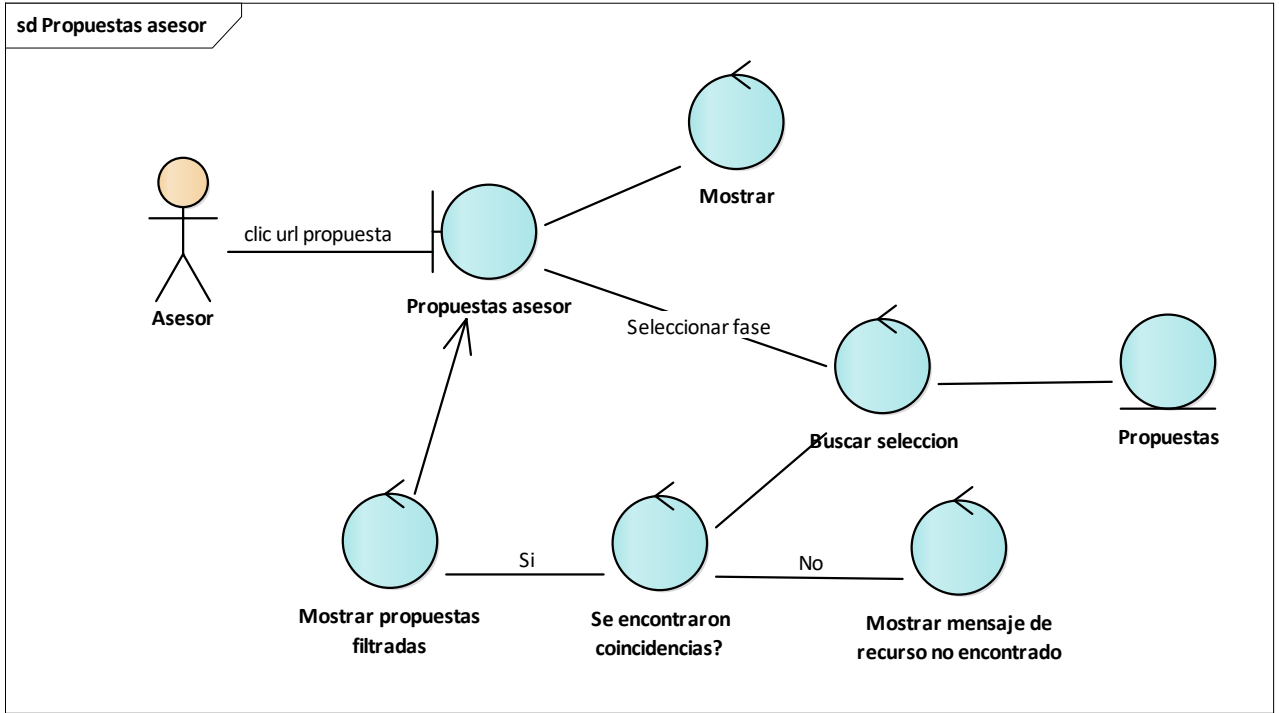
sd Propuestas asesor

Asesor

clic url propuesta

Propuestas asesor

Mostrar

Seleccionar fase

Buscar seleccion

Propuestas

Mostrar propuestas filtradas

Si

Se encontraron coincidencias?

No

Mostrar mensaje de recurso no encontrado